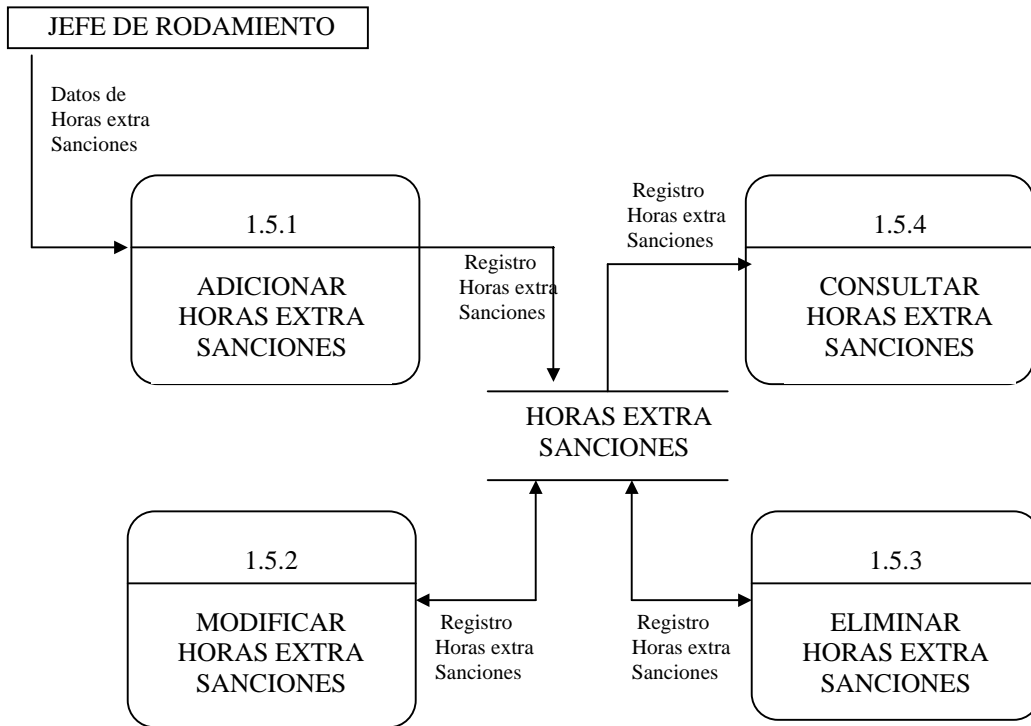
JEFE DE RODAMIENTO

Datos de Horas extra Sanciones

1.5.1

ADICIONAR HORAS EXTRA SANCIONES

Registro Horas extra Sanciones

Registro Horas extra Sanciones

1.5.4

CONSULTAR HORAS EXTRA SANCIONES

HORAS EXTRA SANCIONES

1.5.2

MODIFICAR HORAS EXTRA SANCIONES

Registro Horas extra Sanciones

Registro Horas extra Sanciones

1.5.3

ELIMINAR HORAS EXTRA SANCIONES